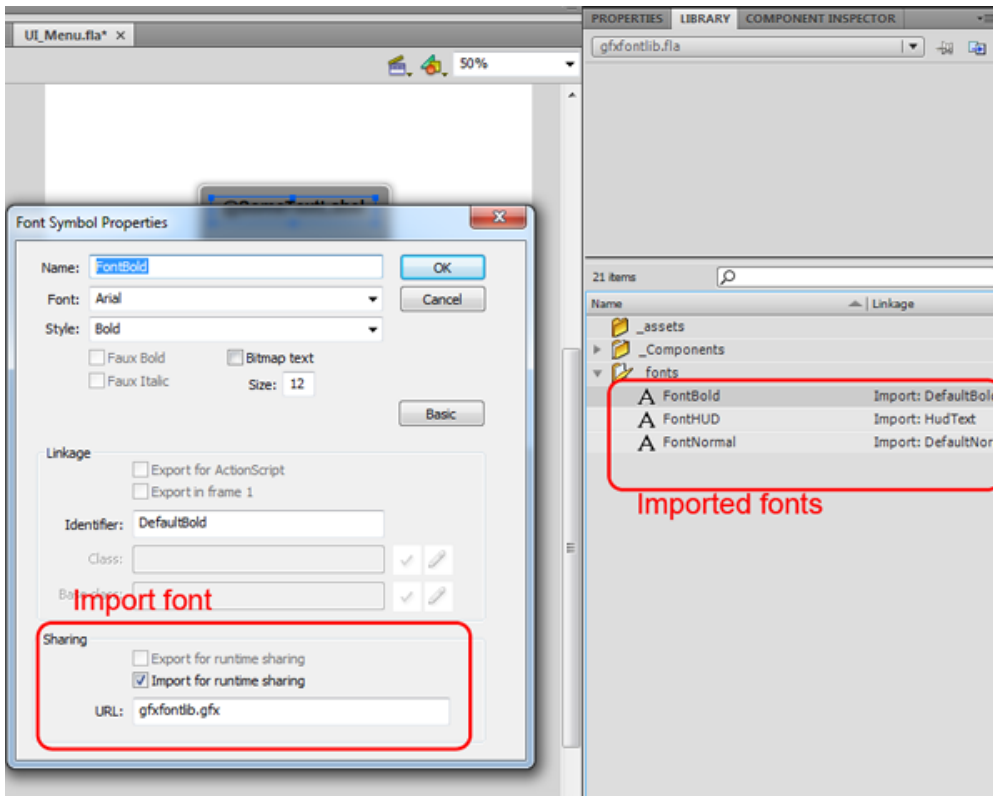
UI_Menu.fla* ×

50%

PROPERTIES LIBRARY COMPONENT INSPECTOR

gfxfontlib.fla

Font Symbol Properties

Name: FontBold

OK

Font: Arial

Cancel

Style: Bold

Faux Bold

Bitmap text

Faux Italic

Size: 12

Basic

Linkage

Export for ActionScript

Export in frame 1

Identifier: DefaultBold

Class:

Base class:

Import font

Sharing

Export for runtime sharing

Import for runtime sharing

URL: gfxfontlib.gfx

21 items

Name

Linkage

_assets

_Components

fonts

FontBold Import: DefaultBold

FontHUD Import: HudText

FontNormal Import: DefaultNor

Imported fonts